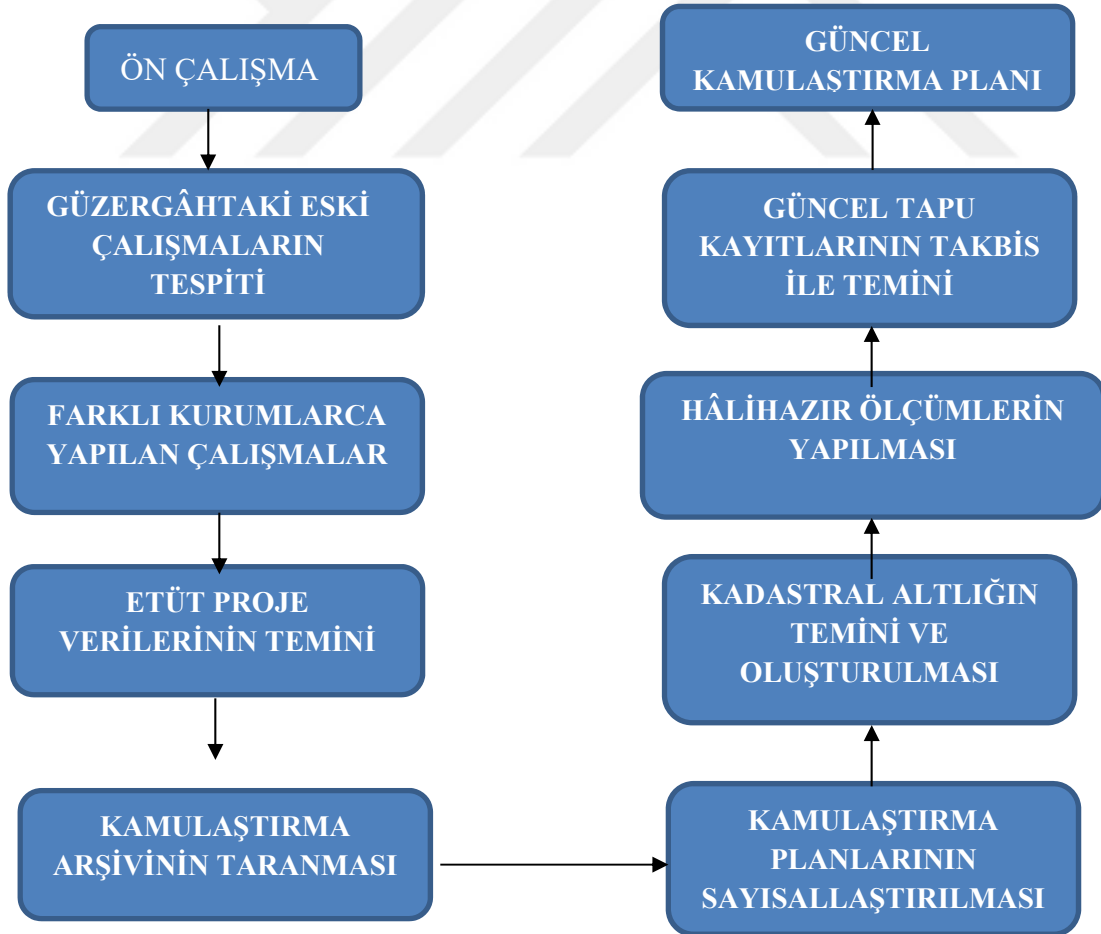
ÖN ÇALIŞMA

GÜZERGÂHTAKİ ESKİ ÇALIŞMALARIN TESPİTİ

FARKLI KURUMLARCA YAPILAN ÇALIŞMALAR

ETÜT PROJE VERİLERİNİN TEMİNİ

KAMULAŞTIRMA ARŞİVİNİN TARANMASI

KAMULAŞTIRMA PLANLARININ SAYISALLAŞTIRILMASI

KADASTRAL ALTLIĞIN TEMİNİ VE OLUŞTURULMASI

HÂLİHAZIR ÖLÇÜMLERİN YAPILMASI

GÜNCEL TAPU KAYITLARININ TAKBİS İLE TEMİNİ

GÜNCEL KAMULAŞTIRMA PLANI